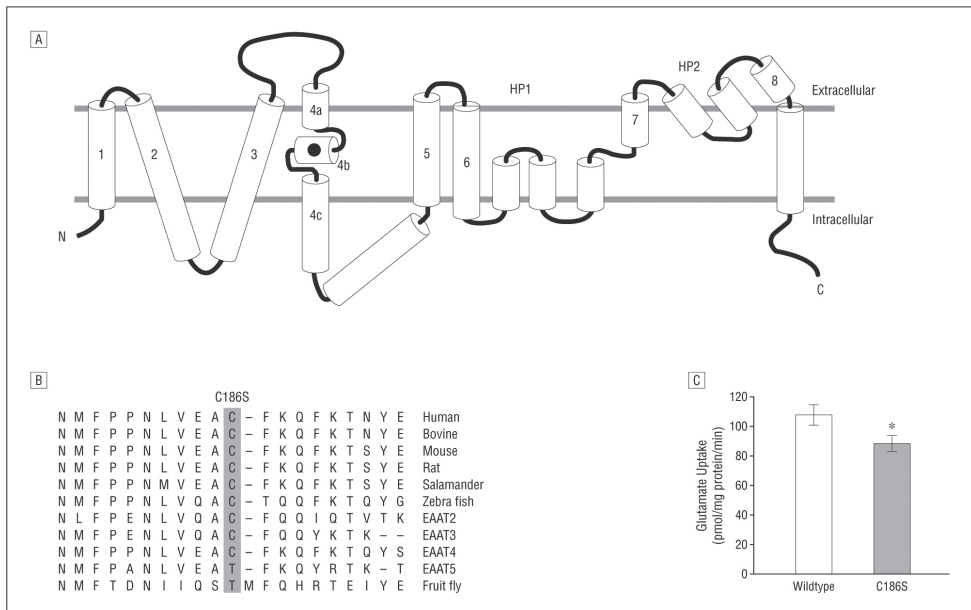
A

HP1

HP2

Extracellular

Intracellular

1 2 3 4a 4b 4c 5 6 7 8

N

C

B

C186S

| | | | | | | | | | | | | | | | | | | | | |
|---|---|---|---|---|---|---|---|---|---|---|---|---|---|---|---|---|---|---|---|---|
| N | M | F | P | P | N | L | V | E | A | C | – | F | K | Q | F | K | T | N | Y | E | Human |
| N | M | F | P | P | N | L | V | E | A | C | – | F | K | Q | F | K | T | N | Y | E | Bovine |
| N | M | F | P | P | N | L | V | E | A | C | – | F | K | Q | F | K | T | S | Y | E | Mouse |
| N | M | F | P | P | N | L | V | E | A | C | – | F | K | Q | F | K | T | S | Y | E | Rat |
| N | M | F | P | P | N | M | V | E | A | C | – | F | K | Q | F | K | T | S | Y | E | Salamander |
| N | M | F | P | P | N | L | V | Q | A | C | – | T | Q | Q | F | K | T | Q | Y | G | Zebra fish |
| N | L | F | P | E | N | L | V | Q | A | C | – | F | Q | Q | I | Q | T | V | T | K | EAAT2 |
| N | M | F | P | E | N | L | V | Q | A | C | – | F | Q | Q | Y | K | T | K | – | – | EAAT3 |
| N | M | F | P | P | N | L | V | E | A | C | – | F | K | Q | F | K | T | Q | Y | S | EAAT4 |
| N | M | F | P | A | N | L | V | E | A | T | – | F | K | Q | Y | R | T | K | – | T | EAAT5 |
| N | M | F | T | D | N | I | I | Q | S | T | M | F | Q | H | R | T | E | I | Y | E | Fruit fly |

C

Glutamate Uptake (pmol/mg protein/min)

120
100
80
60
40
20
0

*

Wildtype C186S